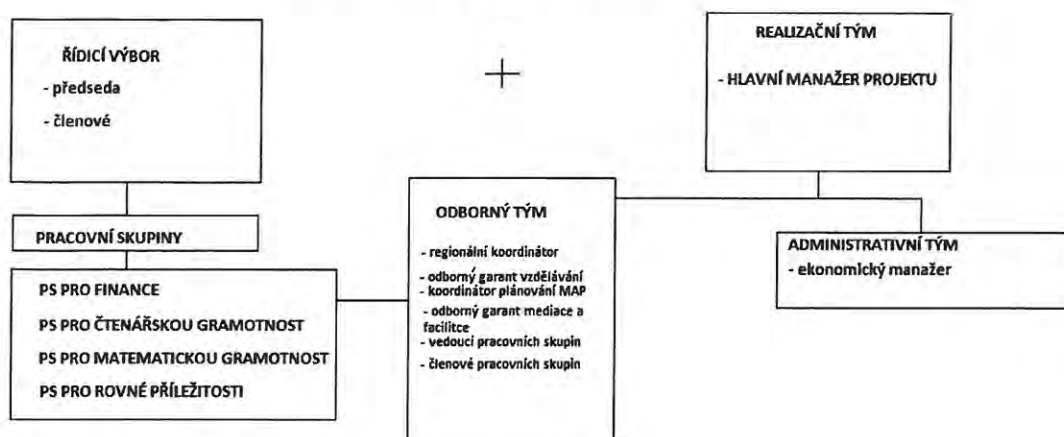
ŘÍDICÍ VÝBOR
- předseda
- členové

REALIZAČNÍ TÝM
- HLAVNÍ MANAŽER PROJEKTU

PRACOVNÍ SKUPINY

PS PRO FINANCE
PS PRO ČTENÁŘSKOU GRAMOTNOST
PS PRO MATEMATICKOU GRAMOTNOST
PS PRO ROVNÉ PŘÍLEŽITOSTI

ODBORNÝ TÝM
- regionální koordinátor
- odborný garant vzdělávání
- koordinátor plánování MAP
- odborný garant mediace a facilitce
- vedoucí pracovních skupin
- členové pracovních skupin

ADMINISTRATIVNÍ TÝM
- ekonomický manažer